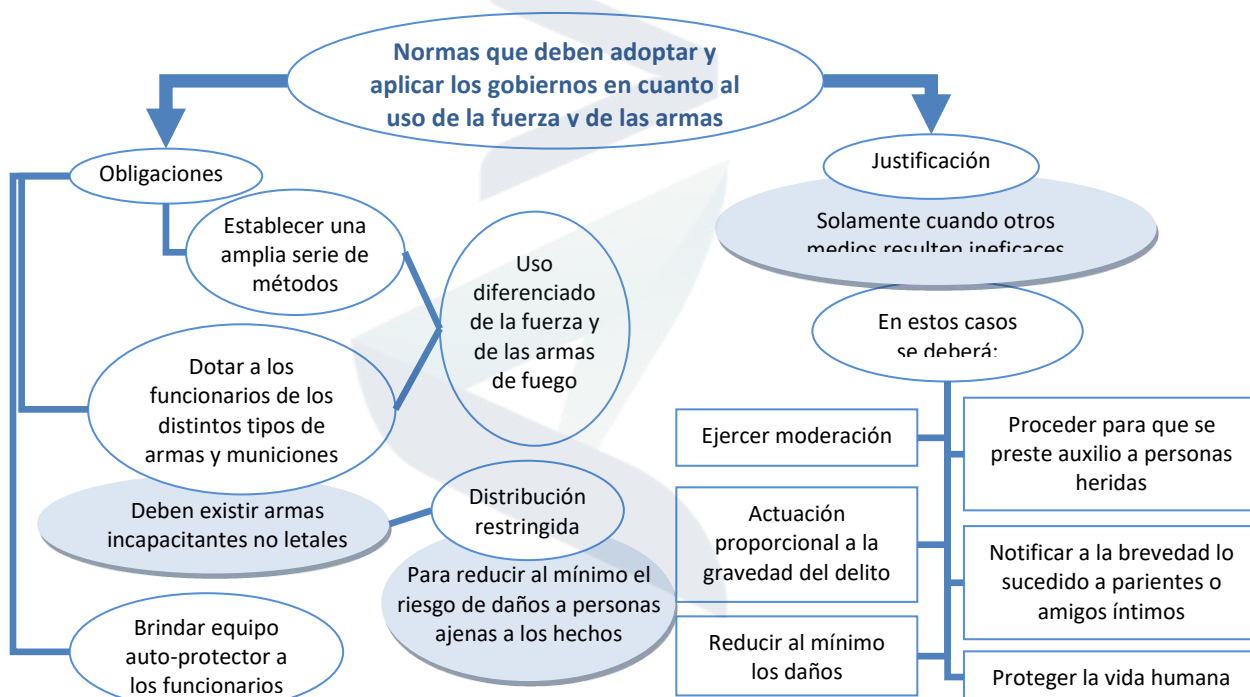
Normas que deben adoptar y aplicar los gobiernos en cuanto al uso de la fuerza y de las armas

Obligaciones

Establecer una amplia serie de métodos

Uso diferenciado de la fuerza y de las armas de fuego

Dotar a los funcionarios de los distintos tipos de armas y municiones

Deben existir armas incapacitantes no letales

Distribución restringida

Para reducir al mínimo el riesgo de daños a personas ajenas a los hechos

Brindar equipo auto-protector a los funcionarios

Justificación

Solamente cuando otros medios resulten ineficaces

En estos casos se deberá:

Ejercer moderación

Actuación proporcional a la gravedad del delito

Reducir al mínimo los daños

Proceder para que se preste auxilio a personas heridas

Notificar a la brevedad lo sucedido a parientes o amigos íntimos

Proteger la vida humana